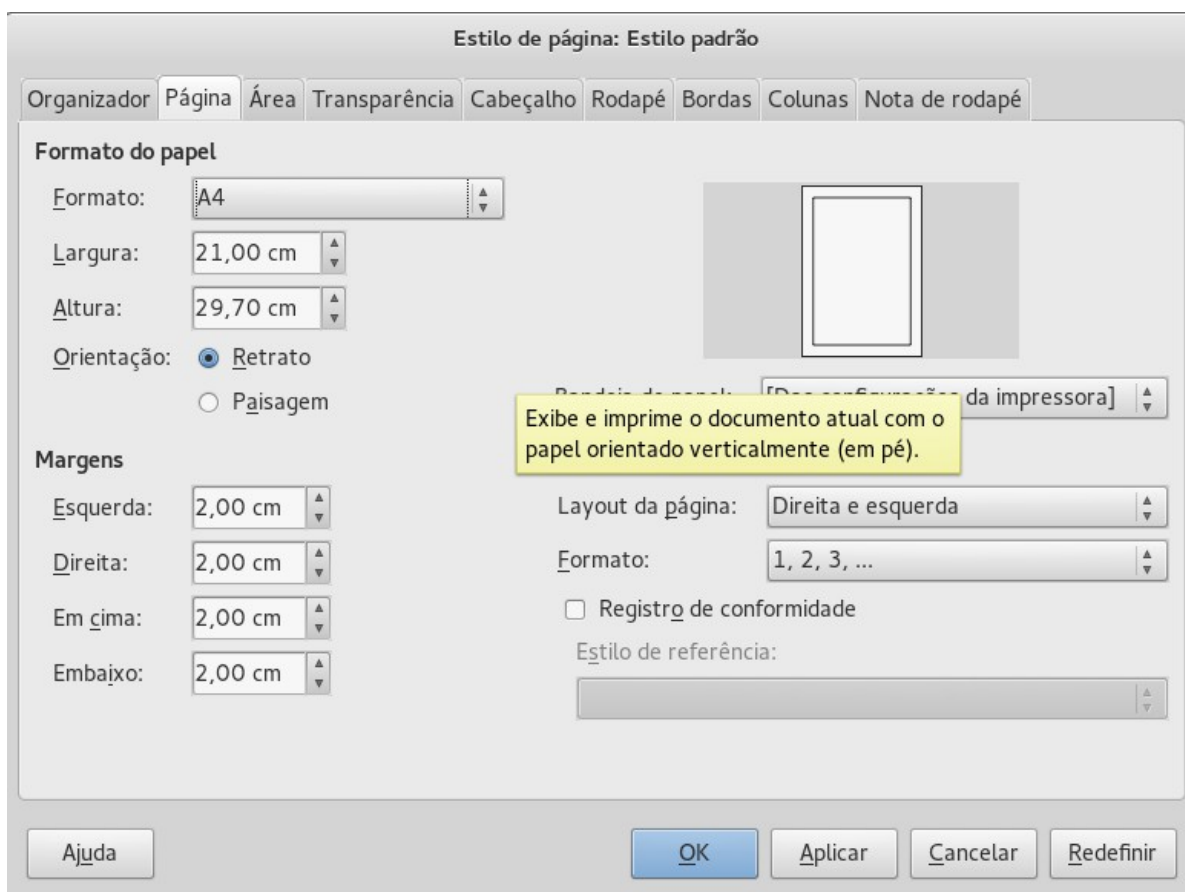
Estilo de página: Estilo padrão

Organizador | Página | Área | Transparência | Cabeçalho | Rodapé | Bordas | Colunas | Nota de rodapé

Formato do papel

Formato: A4

Largura: 21,00 cm

Altura: 29,70 cm

Orientação: Retrato

Paisagem

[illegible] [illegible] da impressora]

Exibe e imprime o documento atual com o papel orientado verticalmente (em pé).

Margens

Esquerda: 2,00 cm

Direita: 2,00 cm

Em cima: 2,00 cm

Embaixo: 2,00 cm

Layout da página: Direita e esquerda

Formato: 1, 2, 3, ...

Registro de conformidade

Estilo de referência:

Ajuda

OK

Aplicar

Cancelar

Redefinir